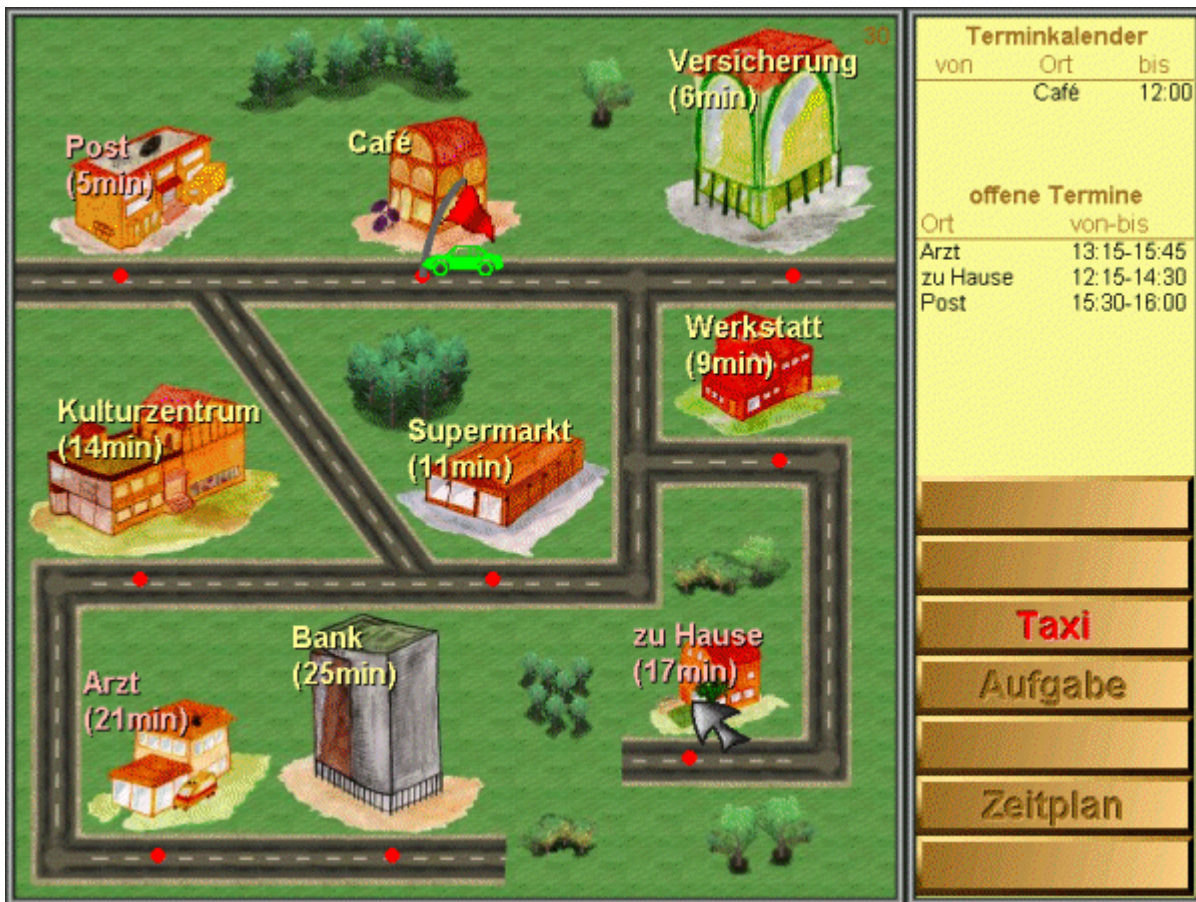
30

Post
(5min)

Café

Versicherung
(6min)

Werkstatt
(9min)

Kulturzentrum
(14min)

Supermarkt
(11min)

Bank
(25min)

zu Hause
(17min)

Arzt
(21min)

Terminkalender

| von | Ort | bis |
|---|---|---|
| | Café | 12:00 |

offene Termine

| Ort | von-bis |
|---|---|
| Arzt | 13:15-15:45 |
| zu Hause | 12:15-14:30 |
| Post | 15:30-16:00 |

Taxi

Aufgabe

Zeitplan